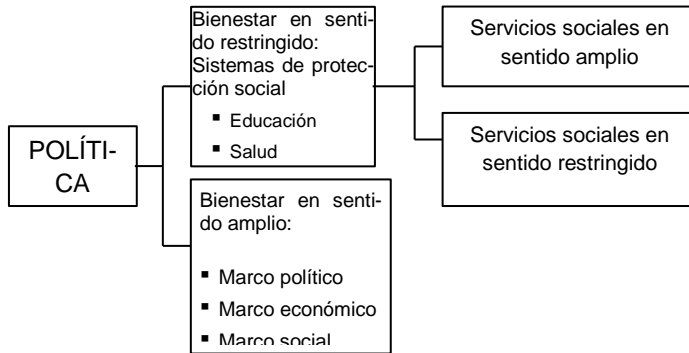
POLÍTICA

Bienestar en sentido restringido: Sistemas de protección social

- Educación
- Salud

Servicios sociales en sentido amplio

Servicios sociales en sentido restringido

Bienestar en sentido amplio:

- Marco político
- Marco económico
- Marco social